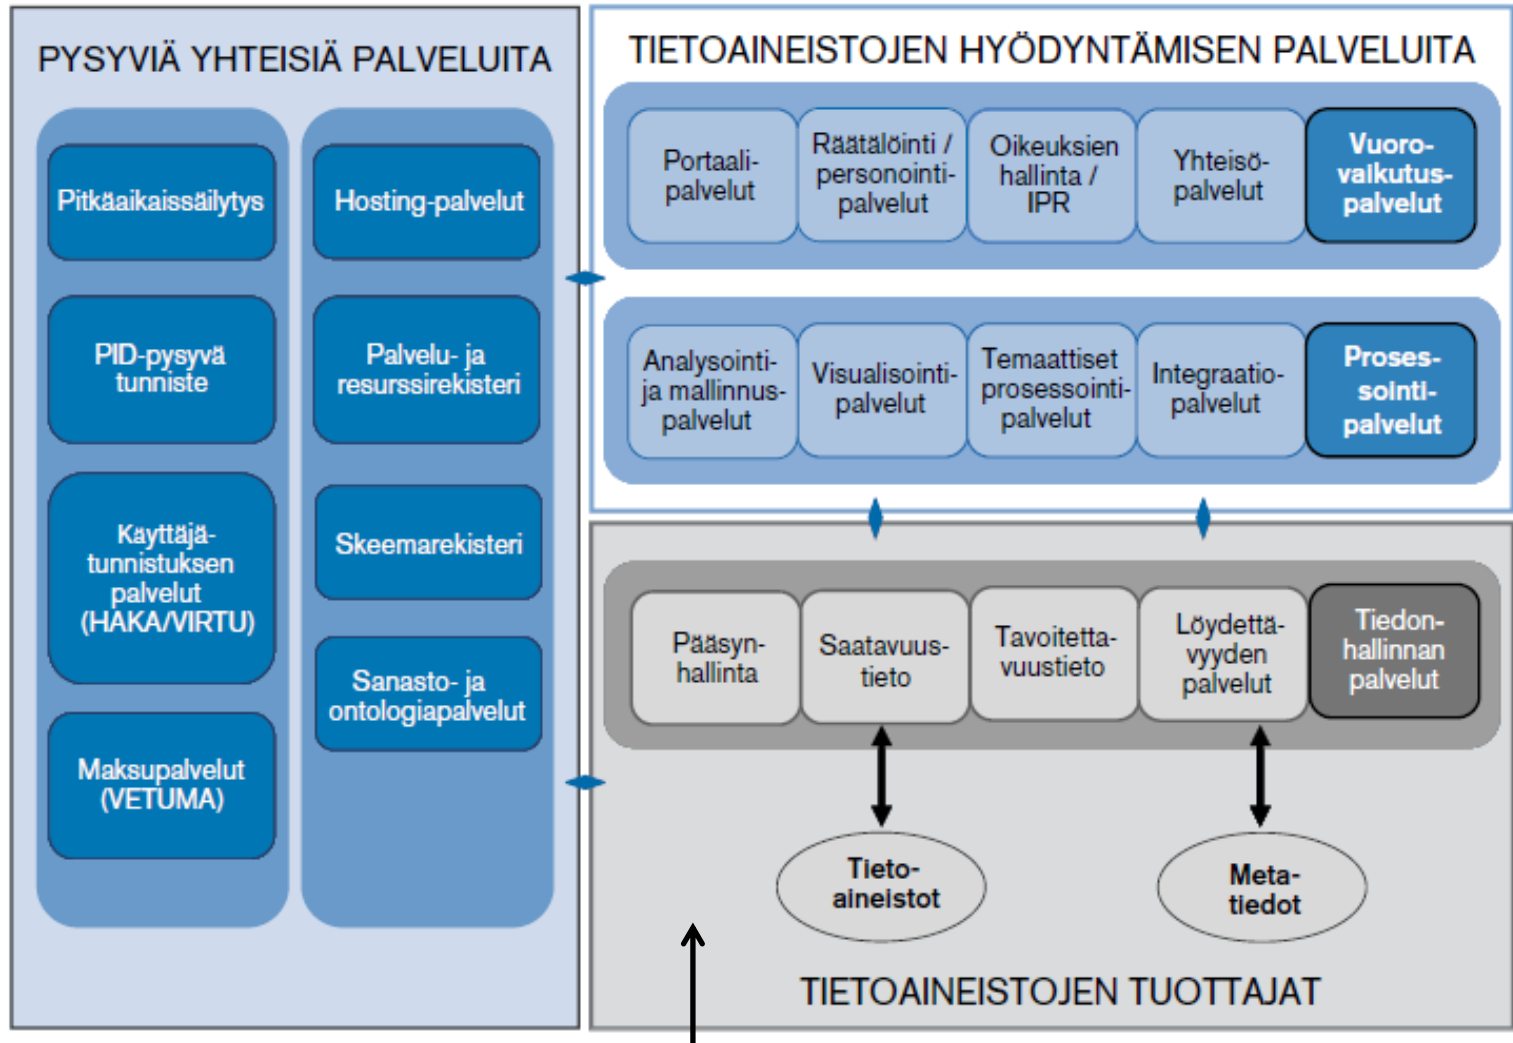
PYSYVIÄ YHTEISIÄ PALVELUITA

Pitkäaikaissäilytys

PID-pysyvä tunniste

Käyttäjätunnistuksen palvelut (HAKA/VIRTU)

Maksupalvelut (VETUMA)

Hosting-palvelut

Palvelu- ja resurssirekisteri

Skeemarekisteri

Sanasto- ja ontologiapalvelut

TIETOAINEISTOJEN HYÖDYNTÄMISEN PALVELUITA

Portaalipalvelut

Räätälöinti / personointipalvelut

Oikeuksien hallinta / IPR

Yhteisöpalvelut

Vuorovaikutuspalvelut

Analysointi- ja mallinnuspalvelut

Visualisointipalvelut

Temaattiset prosessointipalvelut

Integraatiopalvelut

Prosessointipalvelut

Pääsynhallinta

Saatavuustieto

Tavoitettavuustieto

Löydettävyyden palvelut

Tiedonhallinnan palvelut

Tietoaineistot

Metatiedot

TIETOAINEISTOJEN TUOTTAJAT